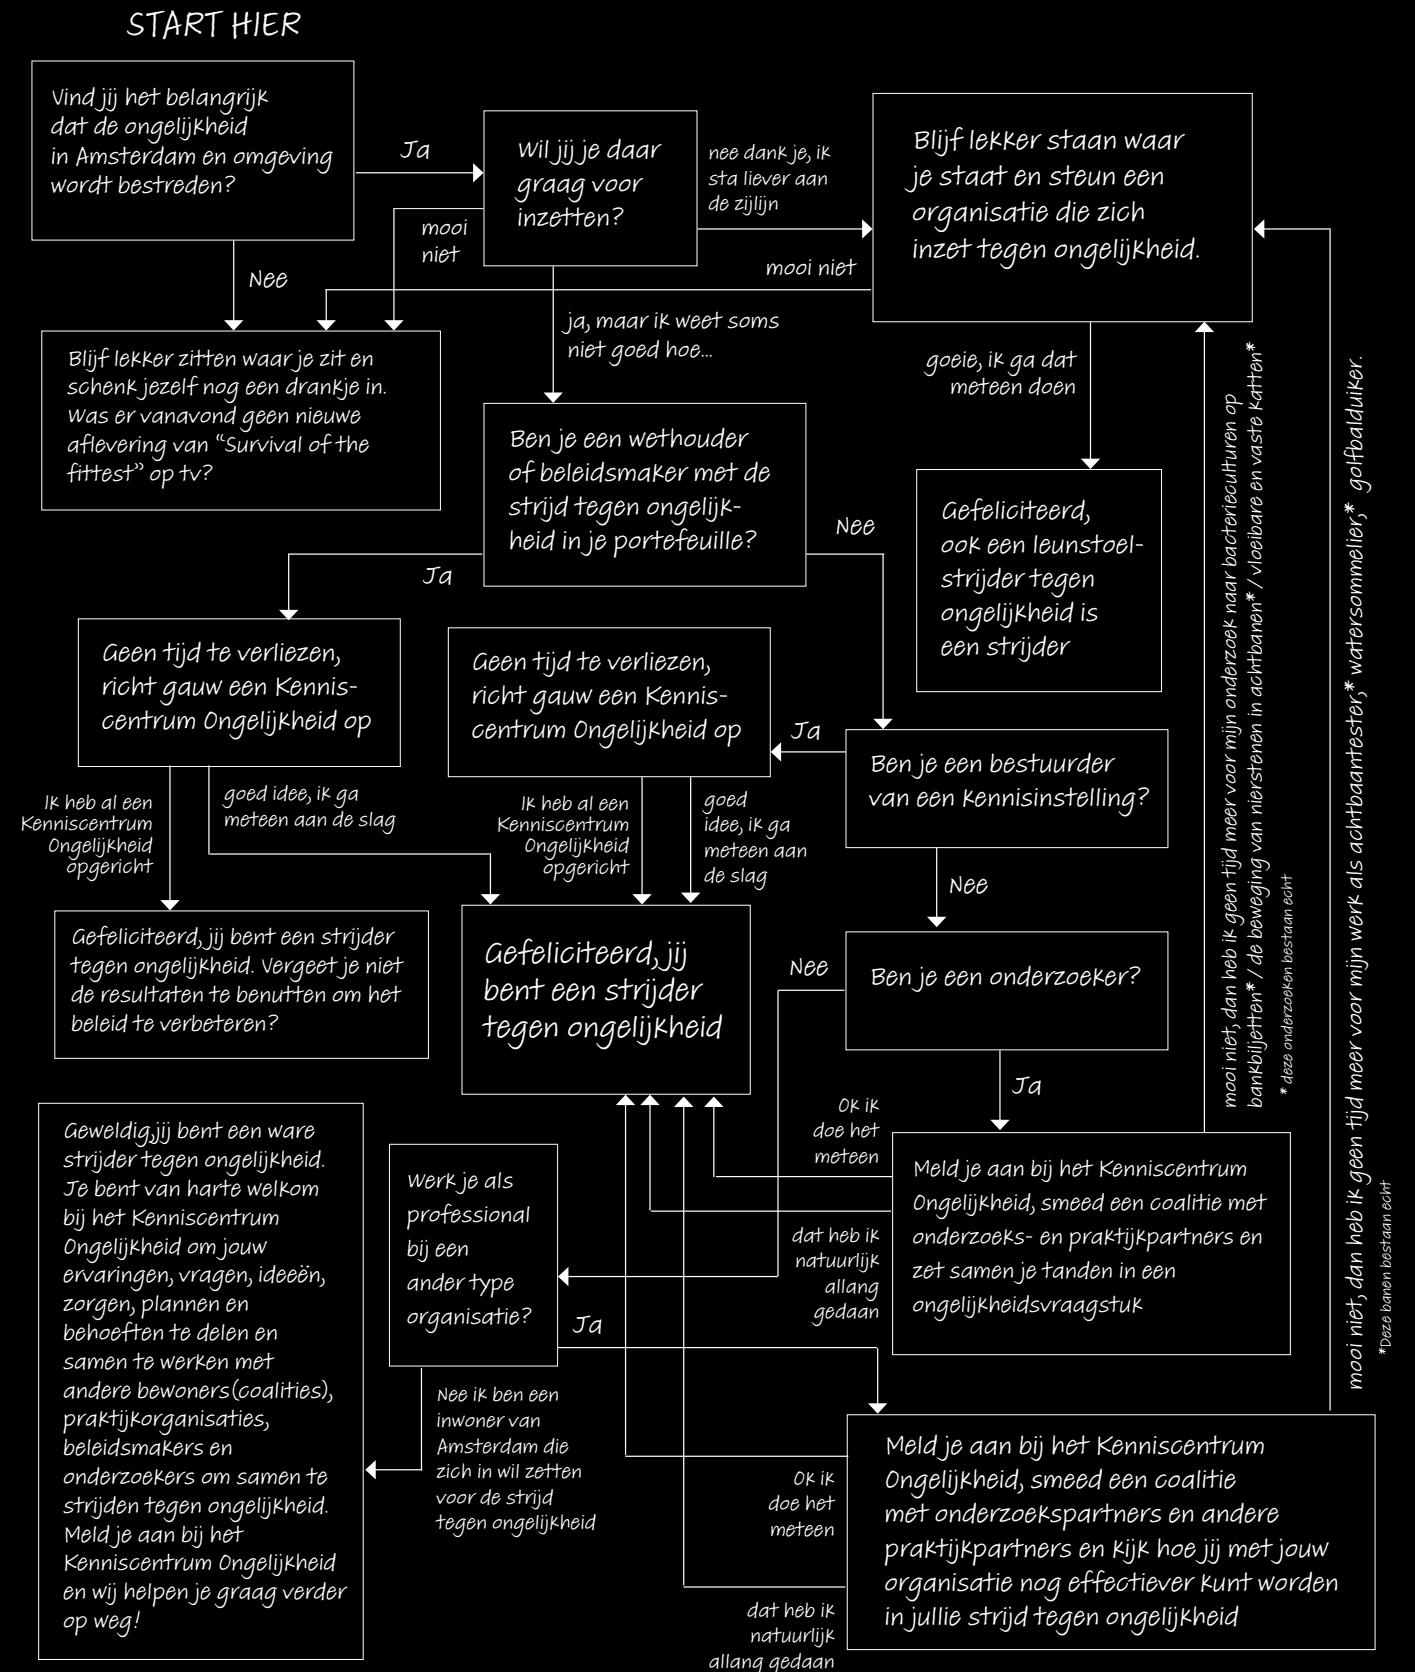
START HIER

Vind jij het belangrijk dat de ongelijkheid in Amsterdam en omgeving wordt bestreden?

Ja

Wil jij je daar graag voor inzetten?

nee dank je, ik sta liever aan de zijlijn

Blijf lekker staan waar je staat en steun een organisatie die zich inzet tegen ongelijkheid.

Nee

mooi niet

mooi niet

Blijf lekker zitten waar je zit en schenk jezelf nog een drankje in. Was er vanavond geen nieuwe aflevering van "Survival of the fittest" op tv?

ja, maar ik weet soms niet goed hoe...

goeie, ik ga dat meteen doen

Ben je een wethouder of beleidsmaker met de strijd tegen ongelijkheid in je portefeuille?

Nee

Ja

Gefeliciteerd, ook een leunstoelstrijder tegen ongelijkheid is een strijder

Geen tijd te verliezen, richt gauw een Kenniscentrum Ongelijkheid op

Geen tijd te verliezen, richt gauw een Kenniscentrum Ongelijkheid op

Ja

Ben je een bestuurder van een kennisinstelling?

Ik heb al een Kenniscentrum Ongelijkheid opgericht

goed idee, ik ga meteen aan de slag

Ik heb al een Kenniscentrum Ongelijkheid opgericht

goed idee, ik ga meteen aan de slag

Nee

Gefeliciteerd, jij bent een strijder tegen ongelijkheid. Vergeet je niet de resultaten te benutten om het beleid te verbeteren?

Gefeliciteerd, jij bent een strijder tegen ongelijkheid

Nee

Ben je een onderzoeker?

Ja

Geweldig, jij bent een ware strijder tegen ongelijkheid. Je bent van harte welkom bij het Kenniscentrum Ongelijkheid om jouw ervaringen, vragen, ideeën, zorgen, plannen en behoeften te delen en samen te werken met andere bewoners (coalities), praktijkorganisaties, beleidsmakers en onderzoekers om samen te strijden tegen ongelijkheid. Meld je aan bij het Kenniscentrum Ongelijkheid en wij helpen je graag verder op weg!

Werk je als professional bij een ander type organisatie?

Ok ik doe het meteen

Meld je aan bij het Kenniscentrum Ongelijkheid, smeed een coalitie met onderzoeks- en praktijkpartners en zet samen je tanden in een ongelijkheidsvraagstuk

dat heb ik natuurlijk allang gedaan

Ja

Nee ik ben een inwoner van Amsterdam die zich in wil zetten voor de strijd tegen ongelijkheid

Ok ik doe het meteen

Meld je aan bij het Kenniscentrum Ongelijkheid, smeed een coalitie met onderzoekspartners en andere praktijkpartners en kijk hoe jij met jouw organisatie nog effectiever kunt worden in jullie strijd tegen ongelijkheid

dat heb ik natuurlijk allang gedaan

mooi niet, dan heb ik geen tijd meer voor mijn onderzoek naar bacterieculturen op bankbiljetten* / de beweging van nierstenen in achtbanen* / vloeibare en vaste katten*
* deze onderzoeken bestaan echt

mooi niet, dan heb ik geen tijd meer voor mijn werk als achtbaantester,* watersommelier,* golfbalduiker.
*Deze banen bestaan echt